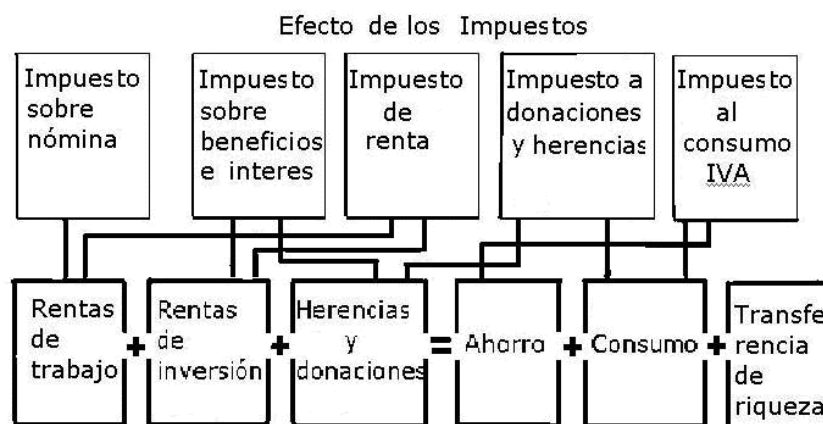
Efecto de los Impuestos

Impuesto sobre nómina

Impuesto sobre beneficios e interes

Impuesto de renta

Impuesto a donaciones y herencias

Impuesto al consumo IVA

Rentas de trabajo + Rentas de inversión + Herencias y donaciones = Ahorro + Consumo + Transferencia de riqueza